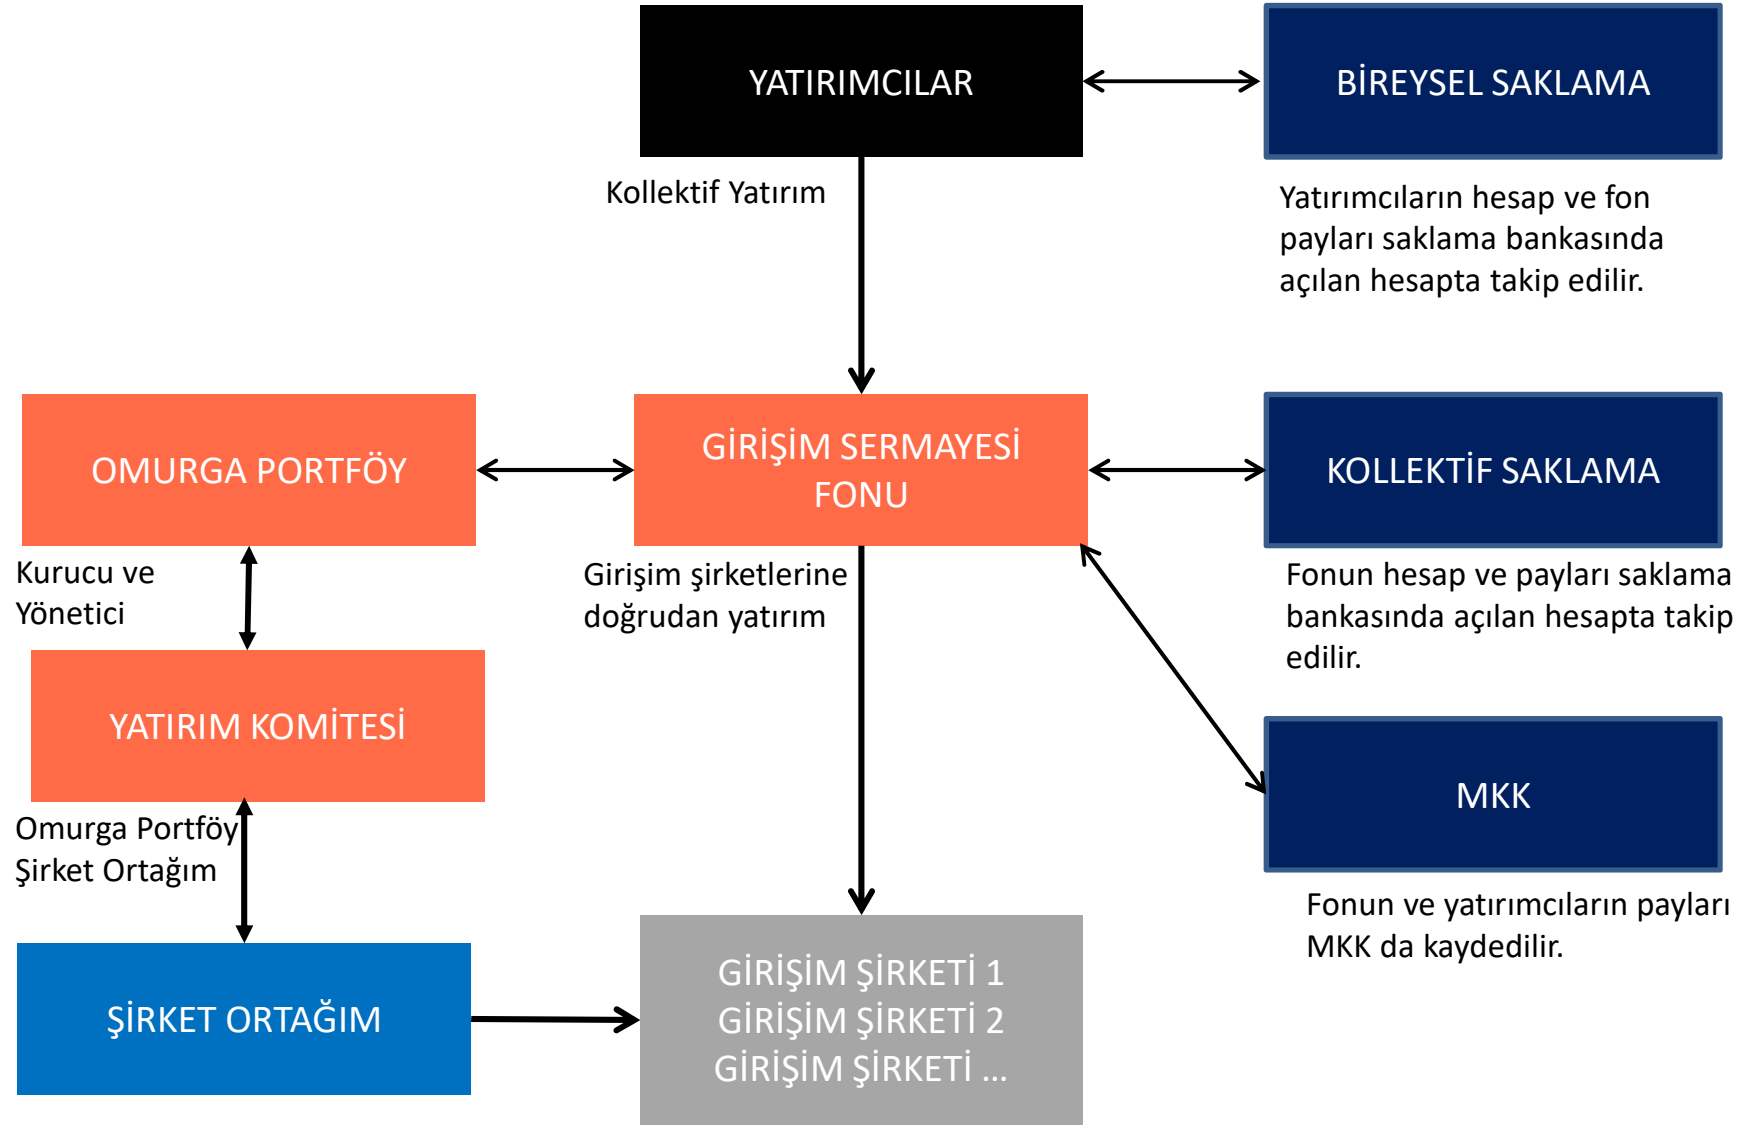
YATIRIMCILAR

BİREYSEL SAKLAMA

Kollektif Yatırım

Yatırımcıların hesap ve fon payları saklama bankasında açılan hesapta takip edilir.

OMURGA PORTFÖY

GİRİŞİM SERMAYESİ FONU

KOLLEKTİF SAKLAMA

Kurucu ve Yönetici

Girişim şirketlerine doğrudan yatırım

Fonun hesap ve payları saklama bankasında açılan hesapta takip edilir.

YATIRIM KOMİTESİ

MKK

Omurga Portföy Şirket Ortağım

Fonun ve yatırımcıların payları MKK da kaydedilir.

ŞİRKET ORTAĞIM

GİRİŞİM ŞİRKETİ 1
GİRİŞİM ŞİRKETİ 2
GİRİŞİM ŞİRKETİ ...